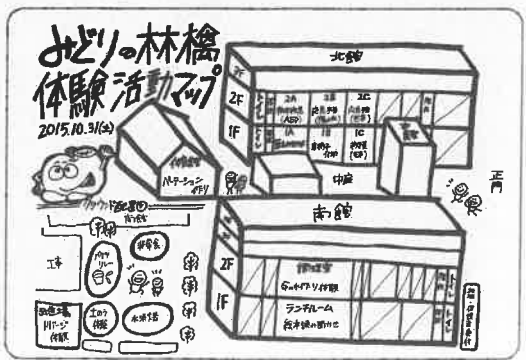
みどりの林檎
体験活動マップ
2015.10.31(土)

北館
3F
2F
1F
2A
2B
2C
1A
1B
1C
中庭
正門
体育館
パーテーションイカダ
グラウンド
南館
2F
1F
工事
消防車
バケツリレー
起震車
水消火器
ランチルーム
新聞・自治会本部